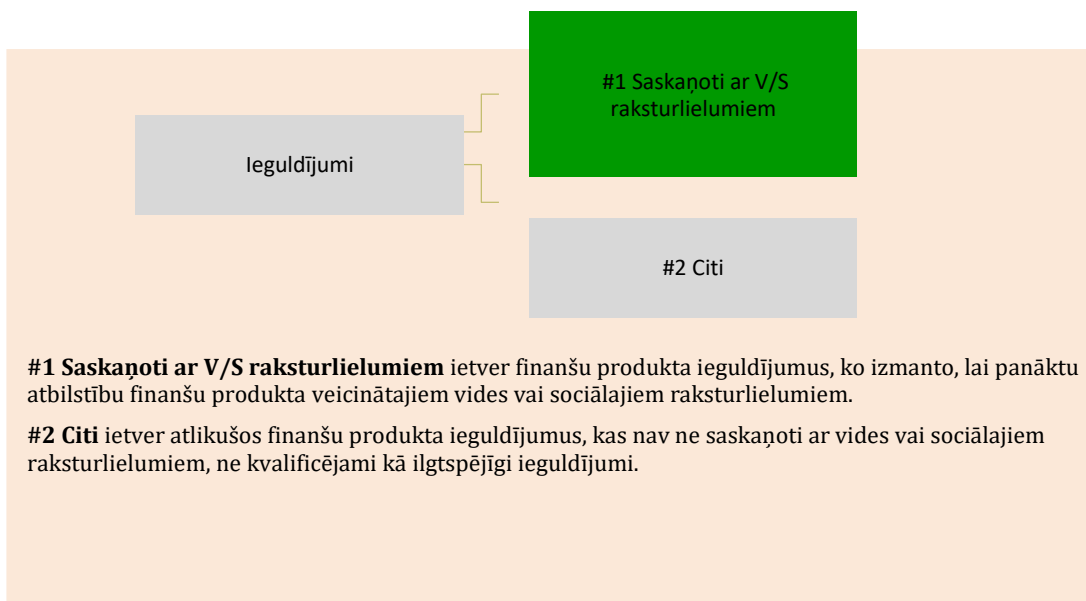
Ieguldījumi

#1 Saskaņoti ar V/S raksturlielumiem

#2 Citi

**#1 Saskaņoti ar V/S raksturlielumiem** ietver finanšu produkta ieguldījumus, ko izmanto, lai panāktu atbilstību finanšu produkta veicinātajiem vides vai sociālajiem raksturlielumiem.

**#2 Citi** ietver atlikušos finanšu produkta ieguldījumus, kas nav ne saskaņoti ar vides vai sociālajiem raksturlielumiem, ne kvalificējami kā ilgtspējīgi ieguldījumi.